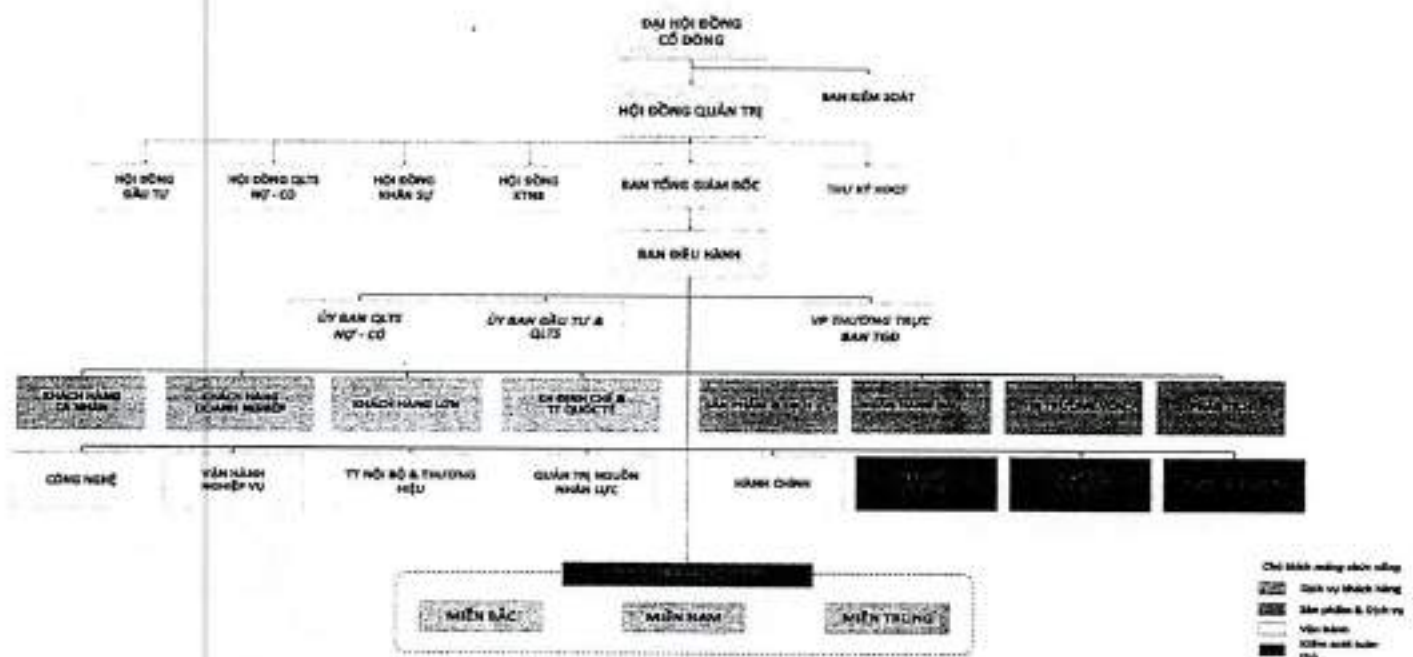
ĐẠI HỘI ĐỒNG CỔ ĐÔNG

HỘI ĐỒNG QUẢN TRỊ

BAN KIỂM SOÁT

HỘI ĐỒNG ĐẦU TƯ

HỘI ĐỒNG QLTS NỢ - CÓ

HỘI ĐỒNG NHÂN SỰ

HỘI ĐỒNG XTNB

BAN TỔNG GIÁM ĐỐC

THƯ KÝ HĐQT

BAN ĐIỀU HÀNH

ỦY BAN QLTS NỢ - CÓ

ỦY BAN ĐẦU TƯ & QLTS

VP THƯỜNG TRỰC BAN TGĐ

KHÁCH HÀNG CÁ NHÂN

KHÁCH HÀNG DOANH NGHIỆP

KHÁCH HÀNG LỚN

ĐỊNH CHẾ & TT QUỐC TẾ

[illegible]

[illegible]

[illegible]

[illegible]

CÔNG NGHỆ

VẬN HÀNH NGHIỆP VỤ

TT NỘI BỘ & THƯƠNG HIỆU

QUẢN TRỊ NGUỒN NHÂN LỰC

HÀNH CHÍNH

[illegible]

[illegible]

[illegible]

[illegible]

MIỀN BẮC

MIỀN NAM

MIỀN TRUNG

Chú thích mảng chức năng
Dịch vụ khách hàng
Sản phẩm & Dịch vụ
Vận hành
Kiểm soát tuân thủ